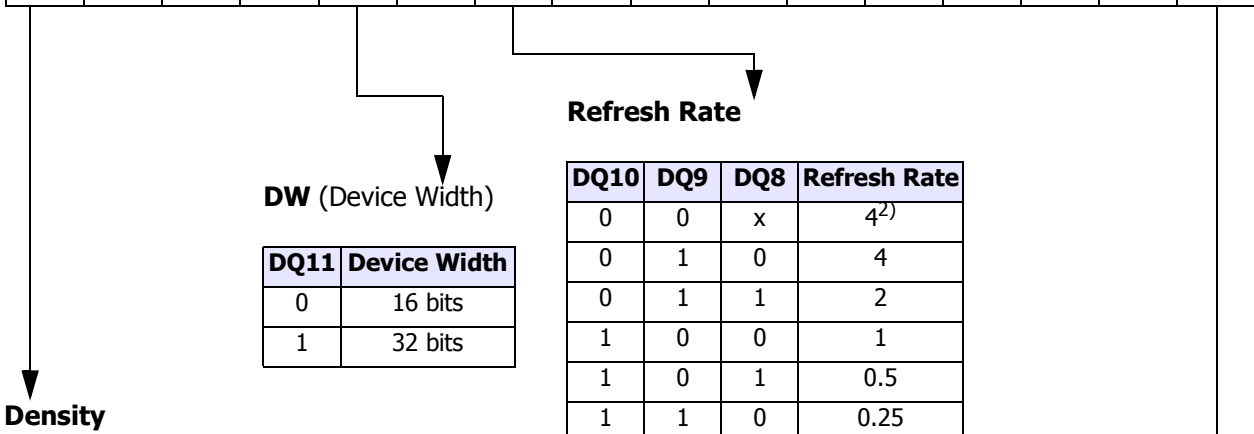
Refresh Rate

DW (Device Width)

| DQ11 | Device Width |
|---|---|
| 0 | 16 bits |
| 1 | 32 bits |

| DQ10 | DQ9 | DQ8 | Refresh Rate |
|---|---|---|---|
| 0 | 0 | x | $4^{2)}$ |
| 0 | 1 | 0 | 4 |
| 0 | 1 | 1 | 2 |
| 1 | 0 | 0 | 1 |
| 1 | 0 | 1 | 0.5 |
| 1 | 1 | 0 | 0.25 |

Density